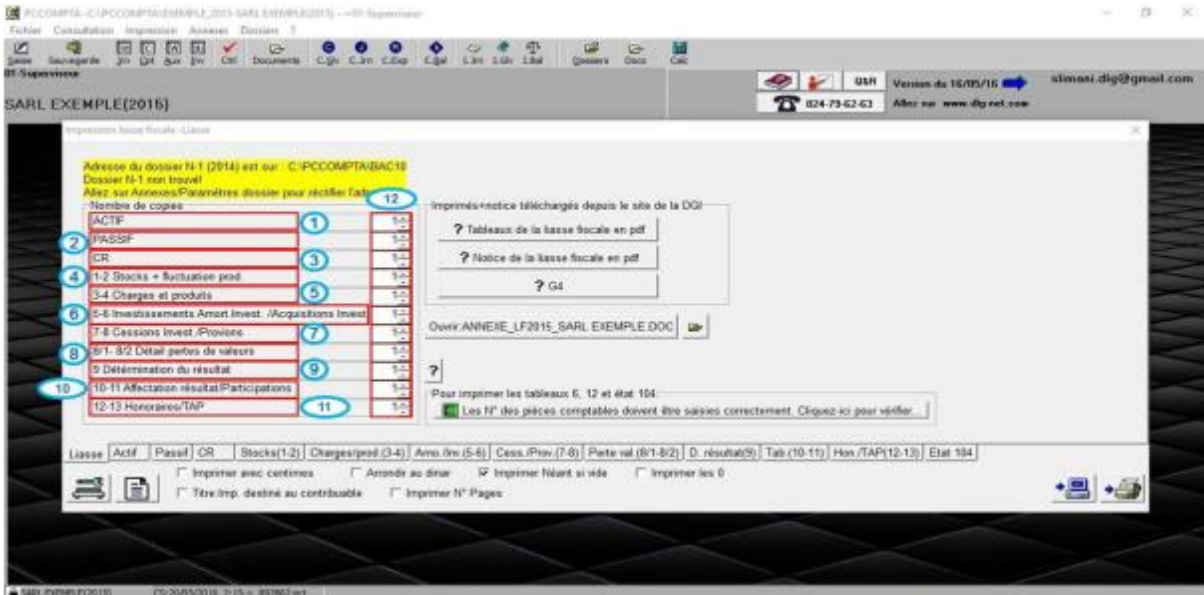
PCCOMPTA - C:\PCCOMPTA\EXEMPLE_2015-SARL EXEMPLE(2015) - 01-Superviseur

Fichier Consultation Impression Annexes Dossier ?

Saisie Sauvegarde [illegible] Ctrl Documents C.Gén C.Jrn C.Exp C.Bal C.Jrn C.Gén C.Bal Dossiers Docs Calc

01-Superviseur

SARL EXEMPLE(2015)

U&R Version du 16/05/16

024-79-62-63 Allez sur www.dlg-net.com

slimani.dlg@gmail.com

Impression liasse fiscale - Liasse

Adresse du dossier N-1 (2014) est sur : C:\PCCOMPTA\BAC10
Dossier N-1 non trouvé!
Allez sur Annexes/Paramètres dossier pour rectifier l'adr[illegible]

Nombre de copies

12

ACTIF 1
2 PASSIF
CR 3
4 1-2 Stocks + fluctuation prod.
3-4 Charges et produits 5
6 5-6 Investissements Amort.Invest. /Acquisitions Invest
7-8 Cessions Invest./Provions 7
8 8/1- 8/2 Détail pertes de valeurs
9 Détermination du résultat 9
10 10-11 Affectation résultat/Participations
12-13 Honoraires/TAP 11

Imprimés+notice téléchargés depuis le site de la DGI

? Tableaux de la liasse fiscale en pdf

? Notice de la liasse fiscale en pdf

? G4

Ouvrir ANNEXE_LF2015_SARL EXEMPLE.DOC

?

Pour imprimer les tableaux 6, 12 et état 104

Les N° des pièces comptables doivent être saisies correctement. Cliquez-ici pour vérifier...

Liasse | Actif | Passif | CR | Stocks(1-2) | Charges/prod.(3-4) | Amo./Inv.(5-6) | Cess./Prov.(7-8) | Perte val.(8/1-8/2) | D. résultat(9) | Tab.(10-11) | Hon./TAP(12-13) | Etat 104

Imprimer avec centimes Arrondir au dinar Imprimer Néant si vide Imprimer les 0

Titre Imp. destiné au contribuable Imprimer N° Pages

SARL EXEMPLE(2015) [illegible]